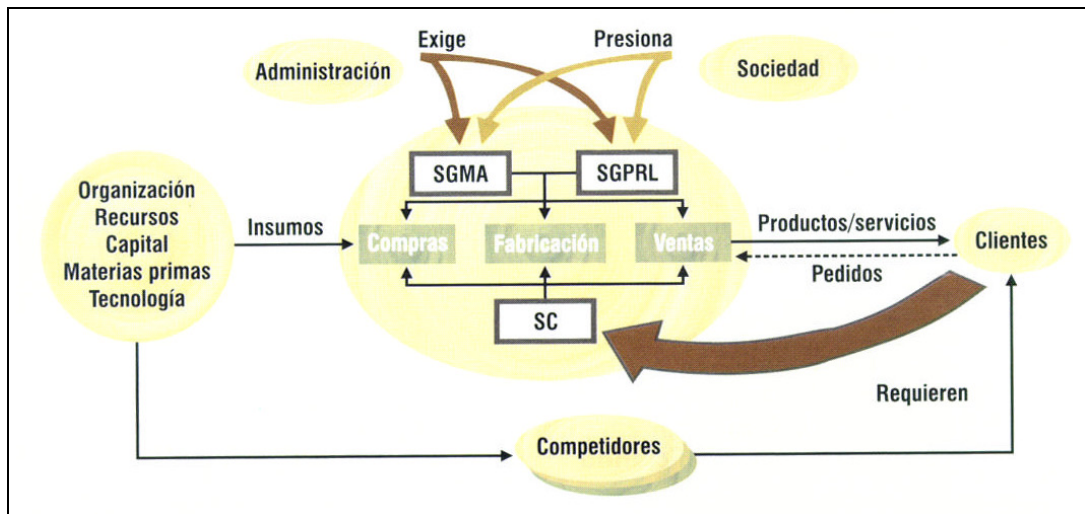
Exige
Presiona
Administración
Sociedad
SGMA
SGPRL
Organización
Recursos
Capital
Materias primas
Tecnología
Insumos
Compras
Fabricación
Ventas
Productos/servicios
Clientes
Pedidos
SC
Requieren
Competidores